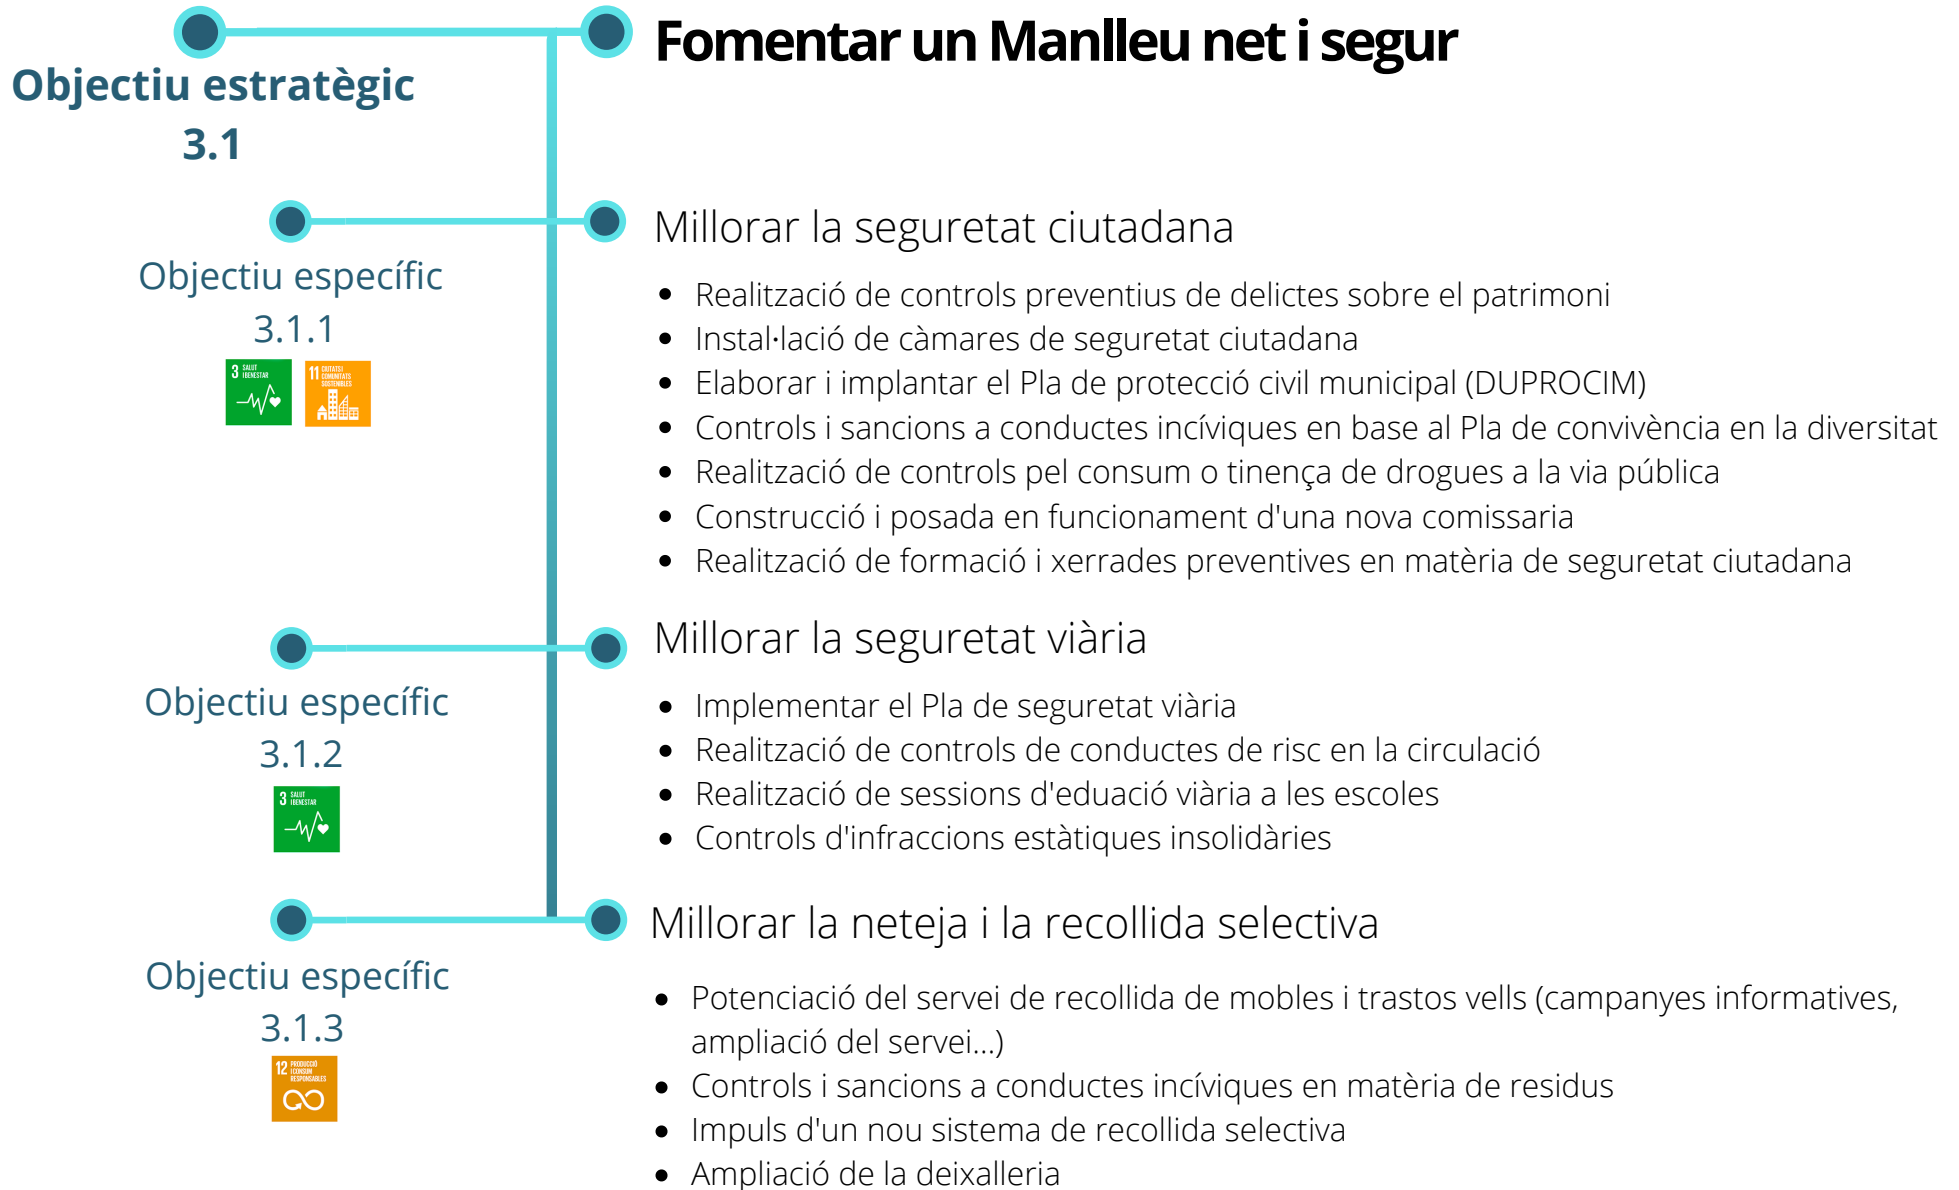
Objectiu estratègic 3.1

Fomentar un Manlleu net i segur

Objectiu específic 3.1.1

3 SALUT I BENESTAR

11 CIUTATS I COMUNITATS SOSTENIBLES

Millorar la seguretat ciutadana

- Realització de controls preventius de delictes sobre el patrimoni
- Instal·lació de càmares de seguretat ciutadana
- Elaborar i implantar el Pla de protecció civil municipal (DUPROCIM)
- Controls i sancions a conductes incíviques en base al Pla de convivència en la diversitat
- Realització de controls pel consum o tinença de drogues a la via pública
- Construcció i posada en funcionament d'una nova comissaria
- Realització de formació i xerrades preventives en matèria de seguretat ciutadana

Objectiu específic 3.1.2

3 SALUT I BENESTAR

Millorar la seguretat viària

- Implementar el Pla de seguretat viària
- Realització de controls de conductes de risc en la circulació
- Realització de sessions d'eduació viària a les escoles
- Controls d'infraccions estàtiques insolidàries

Objectiu específic 3.1.3

12 PRODUCCIÓ I CONSUM RESPONSABLES

Millorar la neteja i la recollida selectiva

- Potenciació del servei de recollida de mobles i trastos vells (campanyes informatives, ampliació del servei...)
- Controls i sancions a conductes incíviques en matèria de residus
- Impuls d'un nou sistema de recollida selectiva
- Ampliació de la deixalleria